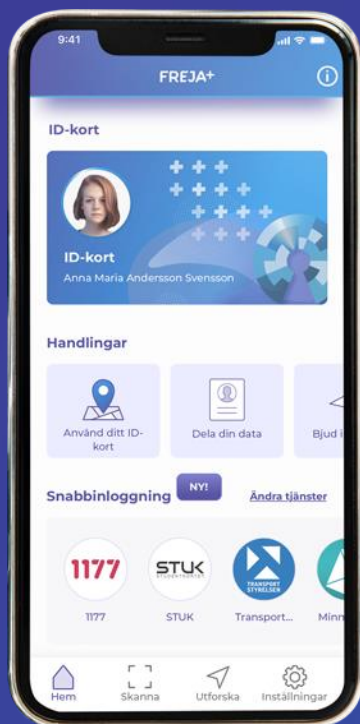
9:41

FREJA+

ID-kort

ID-kort
Anna Maria Andersson Svensson

Handlingar

Använd ditt ID-kort

Dela din data

Bjud i

Snabbinloggning NY! Ändra tjänster

1177
1177

STUK STUDENTKORTET
STUK

TRANSPORT STYRELSEN
Transport...

Minn

Hem
Skanna
Utforska
Inställningar